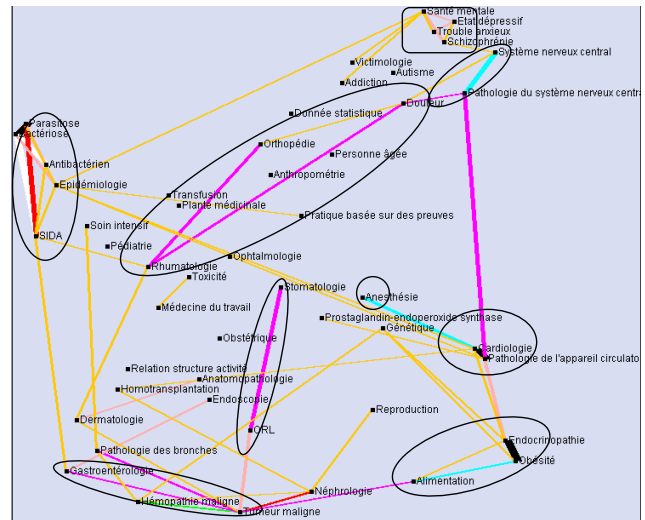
Santé mentale
Etat dépressif
Trouble anxieux
Schizophrénie
Système nerveux central
Victimologie
Autisme
Addiction
Pathologie du système nerveux centra
Douleur
Donnée statistique
Parasitose
Bactériose
Orthopédie
Personne âgée
Antibactérien
Anthropométrie
Epidémiologie
Transfusion
Plante médicinale
Pratique basée sur des preuves
Soin intensif
SIDA
Pédiatrie
Ophtalmologie
Rhumatologie
Toxicité
Stomatologie
Médecine du travail
Anesthésie
Prostaglandin-endoperoxide synthase
Génétique
Obstétrique
Cardiologie
Pathologie de l'appareil circulato
Relation structure activité
Anatomopathologie
Homotransplantation
Endoscopie
Reproduction
Dermatologie
ORL
Endocrinopathie
Pathologie des bronches
Obésité
Gastroentérologie
Alimentation
Néphrologie
Hémopathie maligne
Tumeur maligne